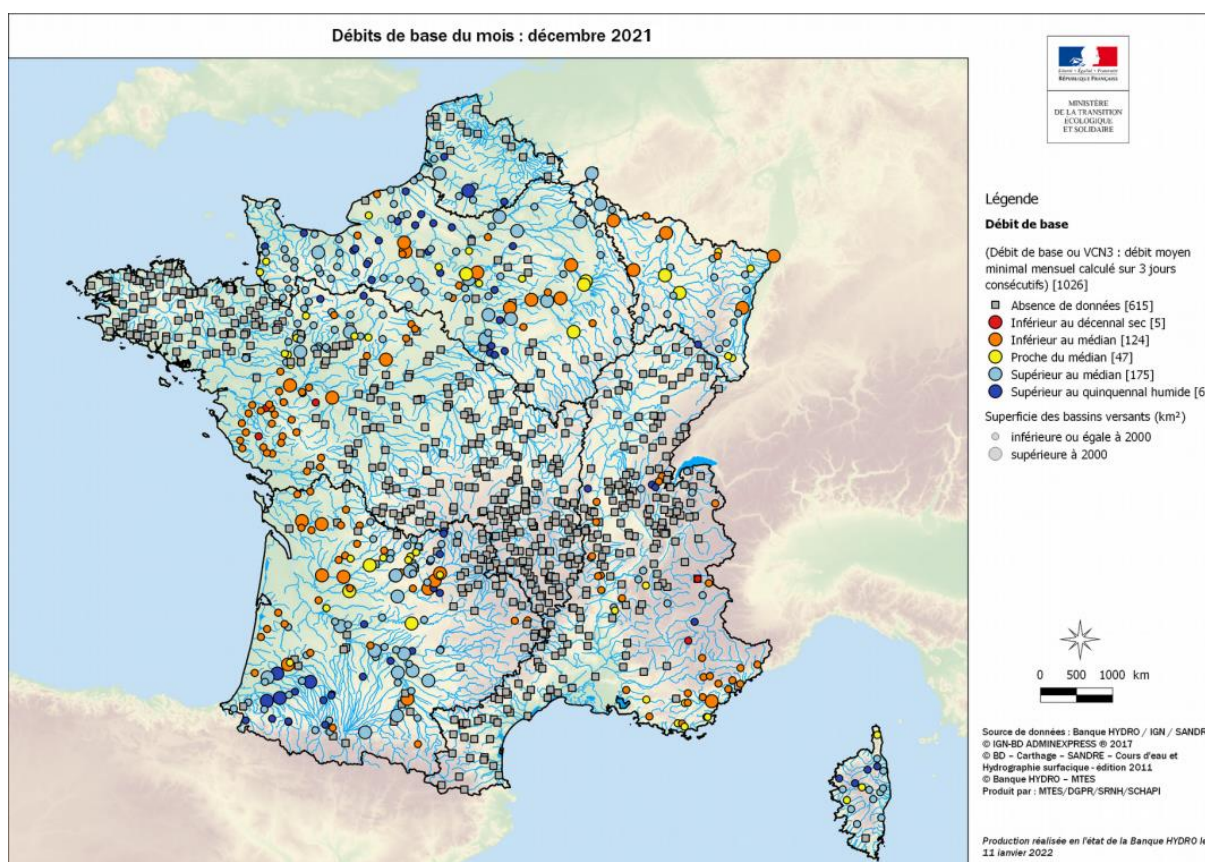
Débits de base du mois : décembre 2021

Liberté • Égalité • Fraternité
République Française

MINISTÈRE
DE LA TRANSITION
ÉCOLOGIQUE
ET SOLIDAIRE

Légende

Débit de base

(Débit de base ou VCN3 : débit moyen minimal mensuel calculé sur 3 jours consécutifs) [1026]

Absence de données [615]
Inférieur au décennal sec [5]
Inférieur au médian [124]
Proche du médian [47]
Supérieur au médian [175]
Supérieur au quinquennal humide [6

Superficie des bassins versants (km²)
inférieure ou égale à 2000
supérieure à 2000

0 500 1000 km

Source de données : Banque HYDRO / IGN / SANDR
© IGN-BD ADMINEXPRESS ® 2017
© BD – Carthage – SANDRE – Cours d'eau et Hydrographie surfacique - édition 2011
© Banque HYDRO – MTES
Produit par : MTES/DGPR/SRNH/SCHAPI

Production réalisée en l'état de la Banque HYDRO le 11 janvier 2022